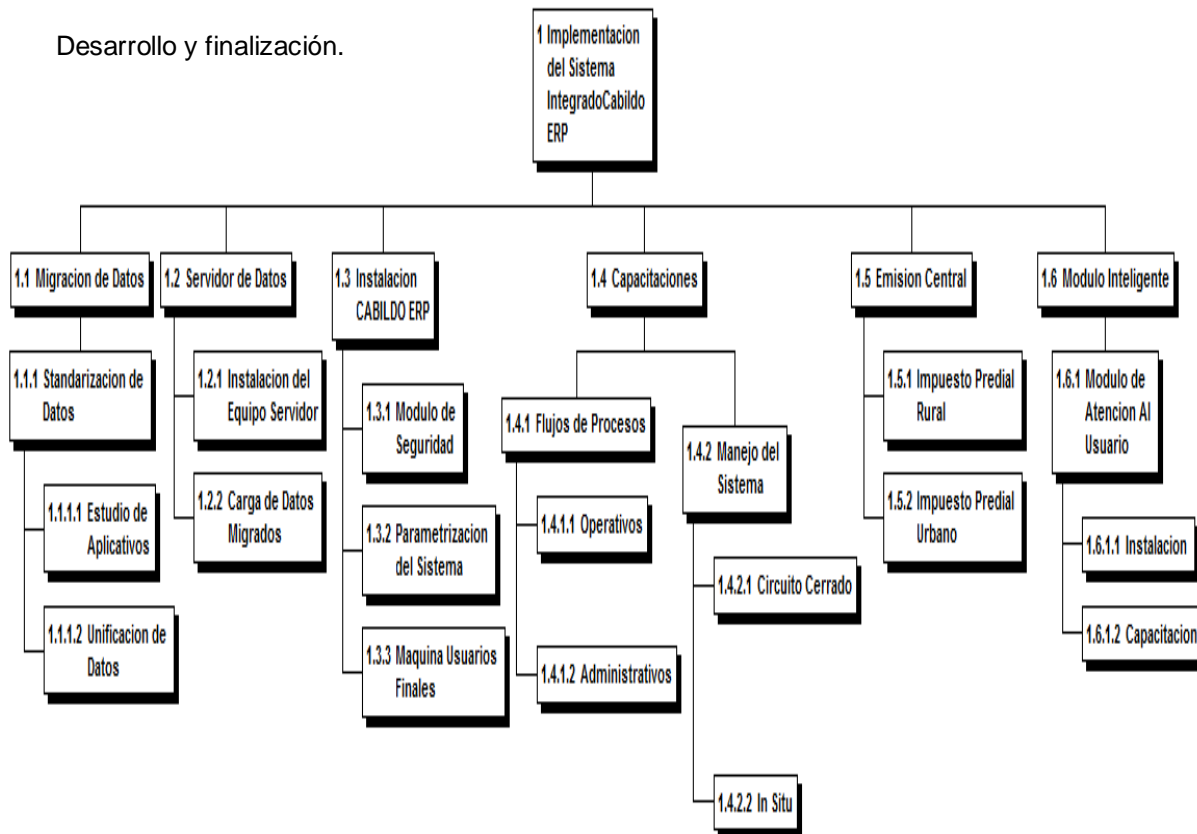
Desarrollo y finalización.

1 Implementacion del Sistema IntegradoCabildo ERP

1.1 Migracion de Datos

1.1.1 Standarizacion de Datos

1.1.1.1 Estudio de Aplicativos

1.1.1.2 Unificacion de Datos

1.2 Servidor de Datos

1.2.1 Instalacion del Equipo Servidor

1.2.2 Carga de Datos Migrados

1.3 Instalacion CABILDO ERP

1.3.1 Modulo de Seguridad

1.3.2 Parametrizacion del Sistema

1.3.3 Maquina Usuarios Finales

1.4 Capacitaciones

1.4.1 Flujos de Procesos

1.4.1.1 Operativos

1.4.1.2 Administrativos

1.4.2 Manejo del Sistema

1.4.2.1 Circuito Cerrado

1.4.2.2 In Situ

1.5 Emision Central

1.5.1 Impuesto Predial Rural

1.5.2 Impuesto Predial Urbano

1.6 Modulo Inteligente

1.6.1 Modulo de Atencion Al Usuario

1.6.1.1 Instalacion

1.6.1.2 Capacitacion